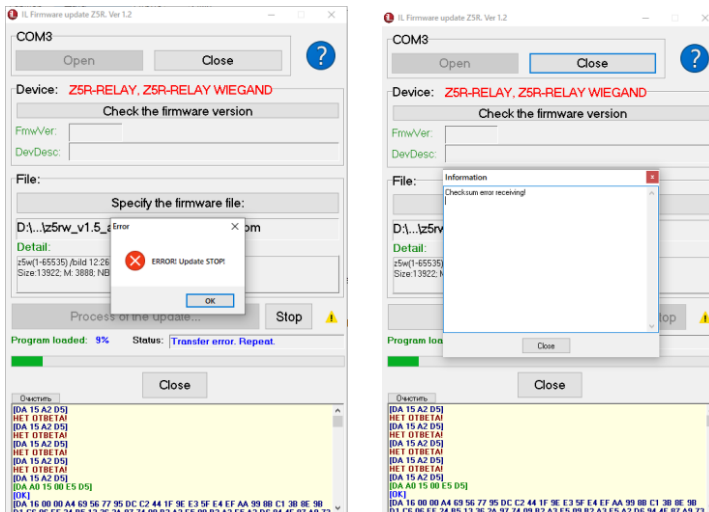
IL Firmware update Z5R. Ver 1.2

COM3

Open

Close

?

Device: Z5R-RELAY, Z5R-RELAY WIEGAND

Check the firmware version

FmwVer:

DevDesc:

File:

Specify the firmware file:

D:\...\z5rw_v1.5_a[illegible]om

Detail:

z5w(1-65535) /bild 12:26
Size:13922; M: 3888; NB

Error

ERROR! Update STOP!

OK

Process of the update...

Stop

Program loaded: 9%

Status: Transfer error. Repeat.

Close

Очистить

[DA 15 A2 D5]
НЕТ ОТВЕТА!
[DA 15 A2 D5]
НЕТ ОТВЕТА!
[DA 15 A2 D5]
НЕТ ОТВЕТА!
[DA 15 A2 D5]
НЕТ ОТВЕТА!
[DA 15 A2 D5]
НЕТ ОТВЕТА!
[DA A0 15 00 E5 D5]
[OK]
[DA 16 00 00 A4 69 56 77 95 DC C2 44 1F 9E E3 5F E4 EF AA 99 0B C1 3B 8E 9B
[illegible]

IL Firmware update Z5R. Ver 1.2

COM3

Open

Close

?

Device: Z5R-RELAY, Z5R-RELAY WIEGAND

Check the firmware version

FmwVer:

DevDesc:

File:

D:\...\z5rw

Detail:

z5w(1-65535)
Size:13922;

Information

Checksum error receiving!

Close

Program loa

top

Close

Очистить

[DA 15 A2 D5]
НЕТ ОТВЕТА!
[DA 15 A2 D5]
НЕТ ОТВЕТА!
[DA 15 A2 D5]
НЕТ ОТВЕТА!
[DA 15 A2 D5]
НЕТ ОТВЕТА!
[DA 15 A2 D5]
НЕТ ОТВЕТА!
[DA A0 15 00 E5 D5]
[OK]
[DA 16 00 00 A4 69 56 77 95 DC C2 44 1F 9E E3 5F E4 EF AA 99 0B C1 3B 8E 9B
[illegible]